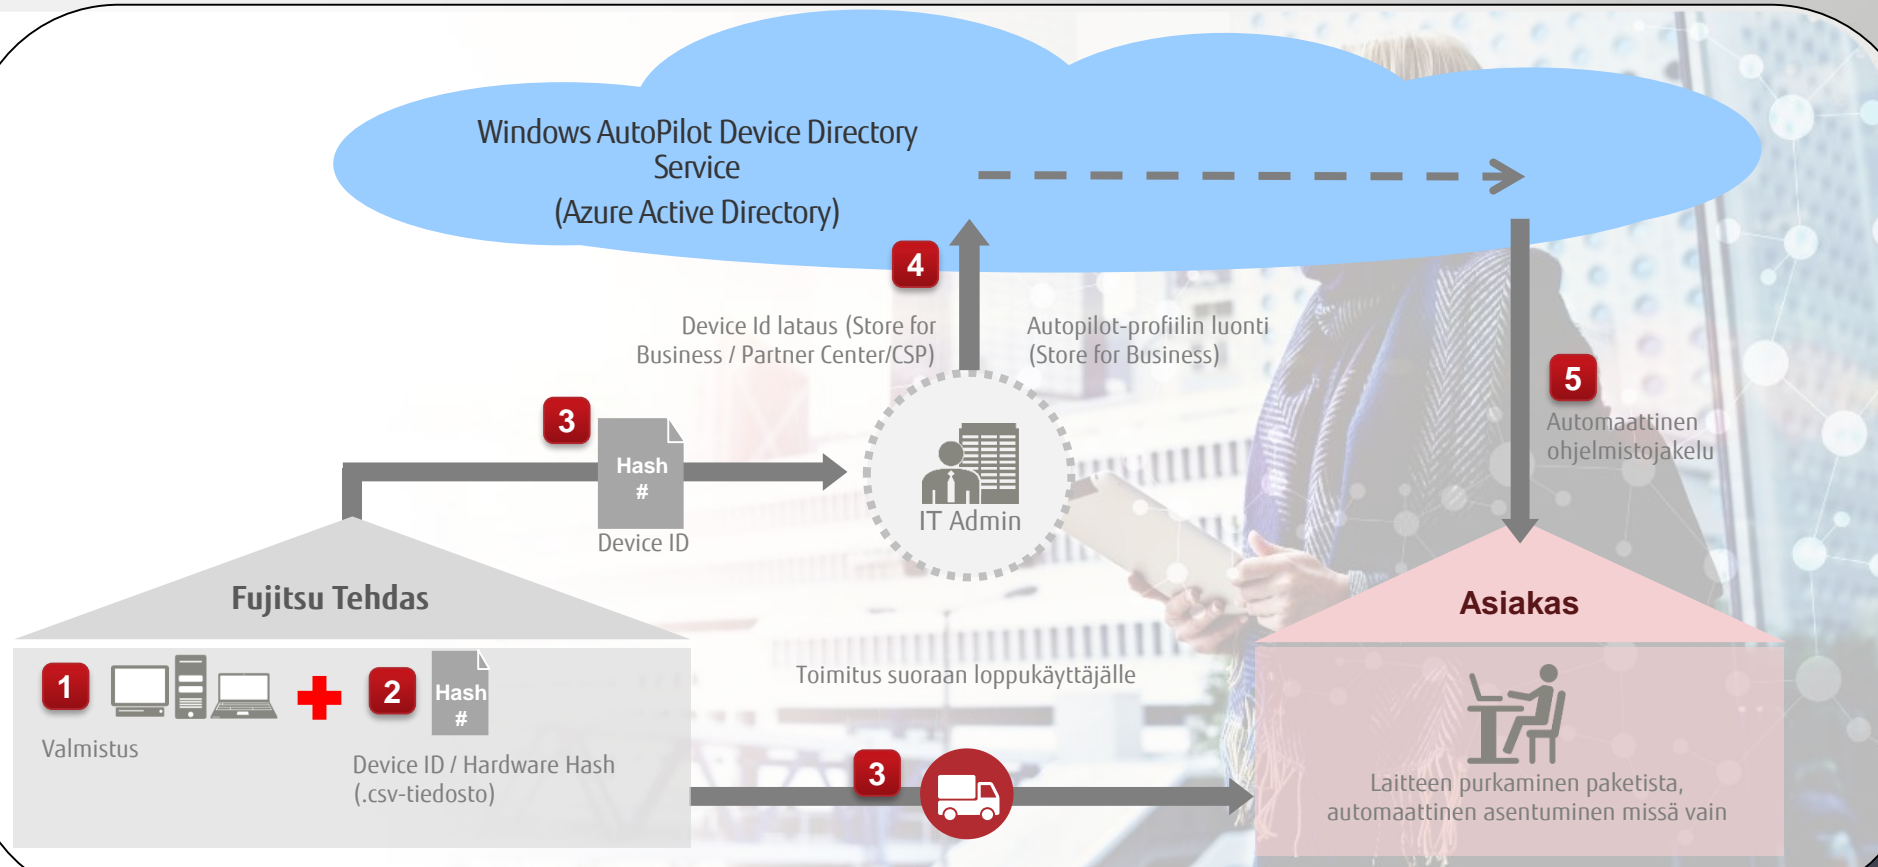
Windows AutoPilot Device Directory Service
(Azure Active Directory)

4

Device Id lataus (Store for Business / Partner Center/CSP)

Autopilot-profiilin luonti (Store for Business)

5

Automaattinen ohjelmistojakelu

3

Hash
#

Device ID

IT Admin

Fujitsu Tehdas

Asiakas

1

Valmistus

2

Hash
#

Device ID / Hardware Hash (.csv-tiedosto)

Toimitus suoraan loppukäyttäjälle

3

Laitteen purkaminen paketista, automaattinen asentuminen missä vain